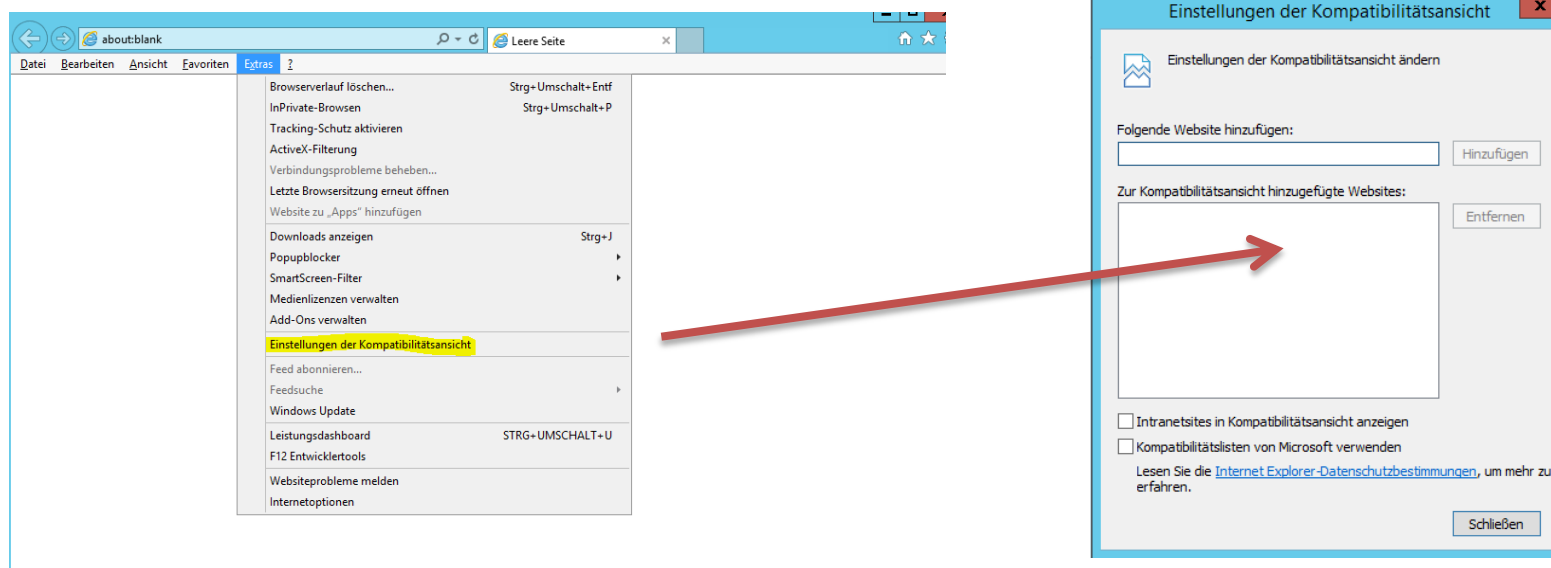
about:blank
Leere Seite

Datei Bearbeiten Ansicht Favoriten Extras ?

Browserverlauf löschen... Strg+Umschalt+Entf
InPrivate-Browsen Strg+Umschalt+P
Tracking-Schutz aktivieren
ActiveX-Filterung
Verbindungsprobleme beheben...
Letzte Browsersitzung erneut öffnen
Website zu „Apps" hinzufügen
Downloads anzeigen Strg+J
Popupblocker
SmartScreen-Filter
Medienlizenzen verwalten
Add-Ons verwalten
Einstellungen der Kompatibilitätsansicht
Feed abonnieren...
Feedsuche
Windows Update
Leistungsdashboard STRG+UMSCHALT+U
F12 Entwicklertools
Websiteprobleme melden
Internetoptionen

Einstellungen der Kompatibilitätsansicht

Einstellungen der Kompatibilitätsansicht ändern

Folgende Website hinzufügen:
Hinzufügen

Zur Kompatibilitätsansicht hinzugefügte Websites:
Entfernen

Intranetsites in Kompatibilitätsansicht anzeigen
Kompatibilitätslisten von Microsoft verwenden
Lesen Sie die Internet Explorer-Datenschutzbestimmungen, um mehr zu erfahren.

Schließen